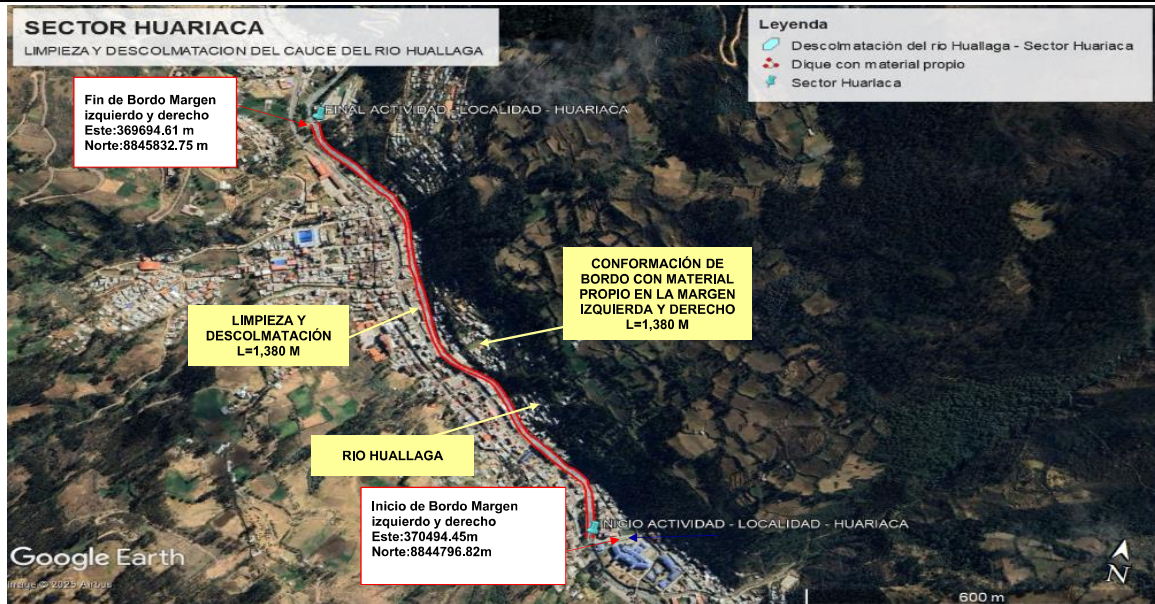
SECTOR HUARIACA
LIMPIEZA Y DESCOLMATACION DEL CAUCE DEL RIO HUALLAGA

Leyenda
Descolmatación del rio Huallaga - Sector Huariaca
Dique con material propio
Sector Huariaca

Fin de Bordo Margen izquierdo y derecho
Este:369694.61 m
Norte:8845832.75 m

FINAL ACTIVIDAD - LOCALIDAD - HUARIACA

CONFORMACIÓN DE BORDO CON MATERIAL PROPIO EN LA MARGEN IZQUIERDA Y DERECHO
L=1,380 M

LIMPIEZA Y DESCOLMATACIÓN
L=1,380 M

RIO HUALLAGA

Inicio de Bordo Margen izquierdo y derecho
Este:370494.45m
Norte:8844796.82m

INICIO ACTIVIDAD - LOCALIDAD - HUARIACA

Google Earth
Image © 2025 Airbus

600 m

N